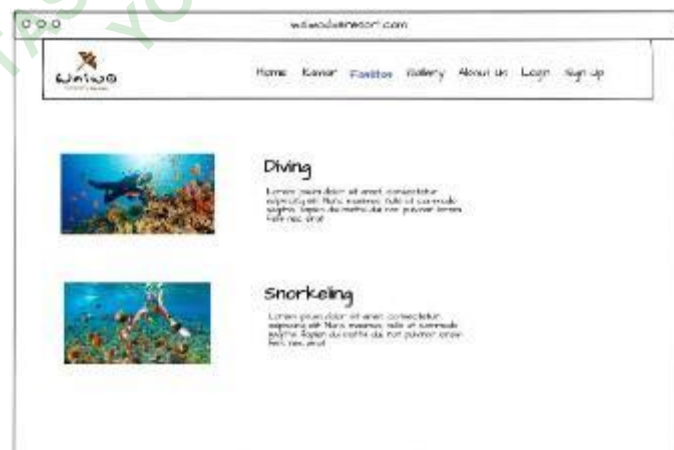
wawodiveresort.com

Waiwo

Home Kamar Fasilitas Gallery About us Login Sign Up

Diving

Lorem ipsum dolor sit amet, consectetur adipiscing elit. Nunc maximus, nulla ut commodo sagittis, sapien dui mattis dui, non pulvinar lorem felis nec erat.

Snorkeling

Lorem ipsum dolor sit amet, consectetur adipiscing elit. Nunc maximus, nulla ut commodo sagittis, sapien dui mattis dui, non pulvinar lorem felis nec erat.